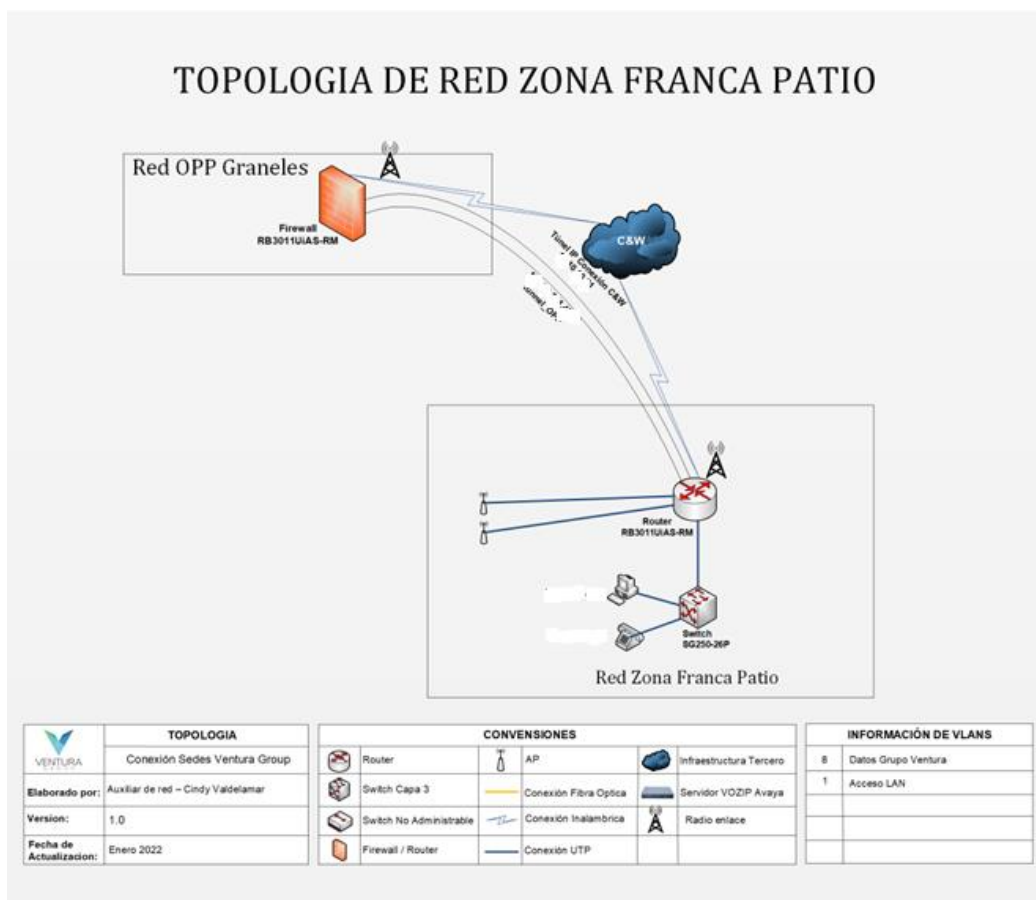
TOPOLOGIA DE RED ZONA FRANCA PATIO

Red OPP Graneles

Firewall
RB3011UiAS-RM

C&W

Tunel IP Conexión C&W
10.1.1.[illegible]

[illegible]
Tunel_OP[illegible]

Router
RB3011UiAS-RM

Switch
SG250-26P

Red Zona Franca Patio

| | TOPOLOGIA |
|---|---|
| VENTURA | Conexión Sedes Ventura Group |
| Elaborado por: | Auxiliar de red – Cindy Valdelamar |
| Version: | 1.0 |
| Fecha de Actualizacion: | Enero 2022 |

| CONVENSIONES | | |
|---|---|---|
| Router | AP | Infraestructura Tercero |
| Switch Capa 3 | Conexión Fibra Optica | Servidor VOZIP Avaya |
| Switch No Administrable | Conexión Inalambrica | Radio enlace |
| Firewall / Router | Conexión UTP | |

| INFORMACIÓN DE VLANS | |
|---|---|
| 8 | Datos Grupo Ventura |
| 1 | Acceso LAN |
| | |
| | |
| | |